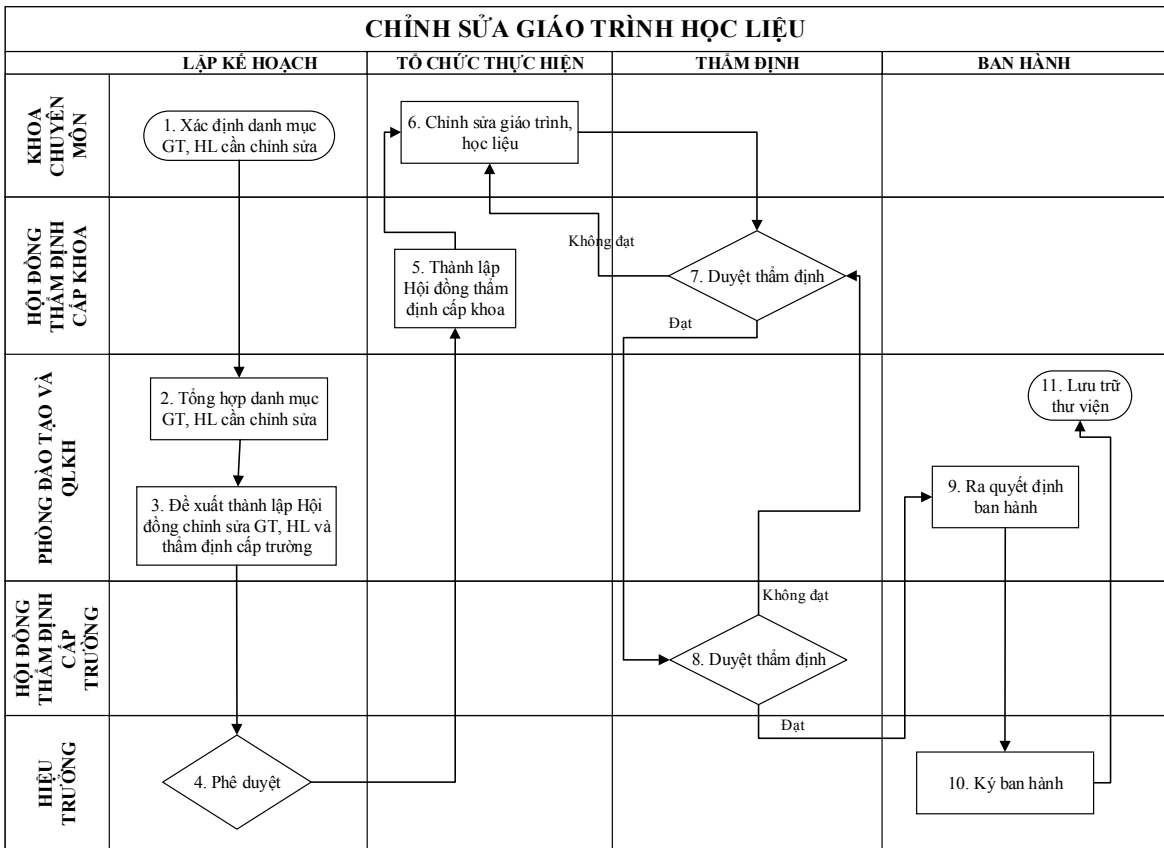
CHỈNH SỬA GIÁO TRÌNH HỌC LIỆU

| | LẬP KẾ HOẠCH | TỔ CHỨC THỰC HIỆN | THẨM ĐỊNH | BAN HÀNH |
|---|---|---|---|---|
| KHOA CHUYÊN MÔN | 1. Xác định danh mục GT, HL cần chỉnh sửa | 6. Chỉnh sửa giáo trình, học liệu | | |
| HỘI ĐỒNG THẨM ĐỊNH CẤP KHOA | | 5. Thành lập Hội đồng thẩm định cấp khoa | Không đạt 7. Duyệt thẩm định Đạt | |
| PHÒNG ĐÀO TẠO VÀ QLKH | 2. Tổng hợp danh mục GT, HL cần chỉnh sửa 3. Đề xuất thành lập Hội đồng chỉnh sửa GT, HL và thẩm định cấp trường | | | 11. Lưu trữ thư viện 9. Ra quyết định ban hành |
| HỘI ĐỒNG THẨM ĐỊNH CẤP TRƯỜNG | | | Không đạt 8. Duyệt thẩm định Đạt | |
| HIỆU TRƯỞNG | 4. Phê duyệt | | | 10. Ký ban hành |